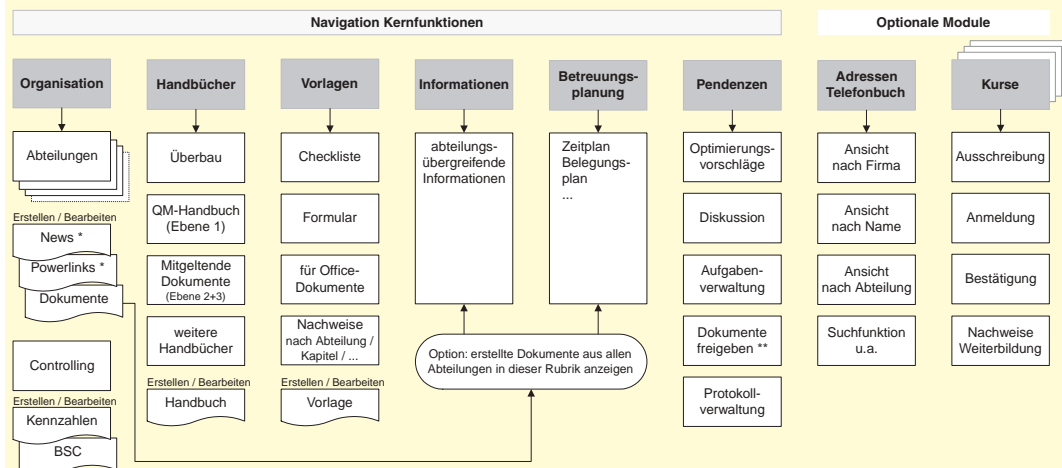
Navigation Kernfunktionen

Optionale Module

Organisation

Abteilungen

Erstellen / Bearbeiten

News *

Powerlinks *

Dokumente

Controlling

Erstellen / Bearbeiten

Kennzahlen

BSC

Handbücher

Überbau

QM-Handbuch (Ebene 1)

Mitgeltende Dokumente (Ebene 2+3)

weitere Handbücher

Erstellen / Bearbeiten

Handbuch

Vorlagen

Checkliste

Formular

für Office-Dokumente

Nachweise nach Abteilung / Kapitel / ...

Erstellen / Bearbeiten

Vorlage

Informationen

abteilungsübergreifende Informationen

Betreuungsplanung

Zeitplan Belegungsplan ...

Option: erstellte Dokumente aus allen Abteilungen in dieser Rubrik anzeigen

Pendenzen

Optimierungsvorschläge

Diskussion

Aufgabenverwaltung

Dokumente freigeben **

Protokollverwaltung

Adressen Telefonbuch

Ansicht nach Firma

Ansicht nach Name

Ansicht nach Abteilung

Suchfunktion u.a.

Kurse

Ausschreibung

Anmeldung

Bestätigung

Nachweise Weiterbildung